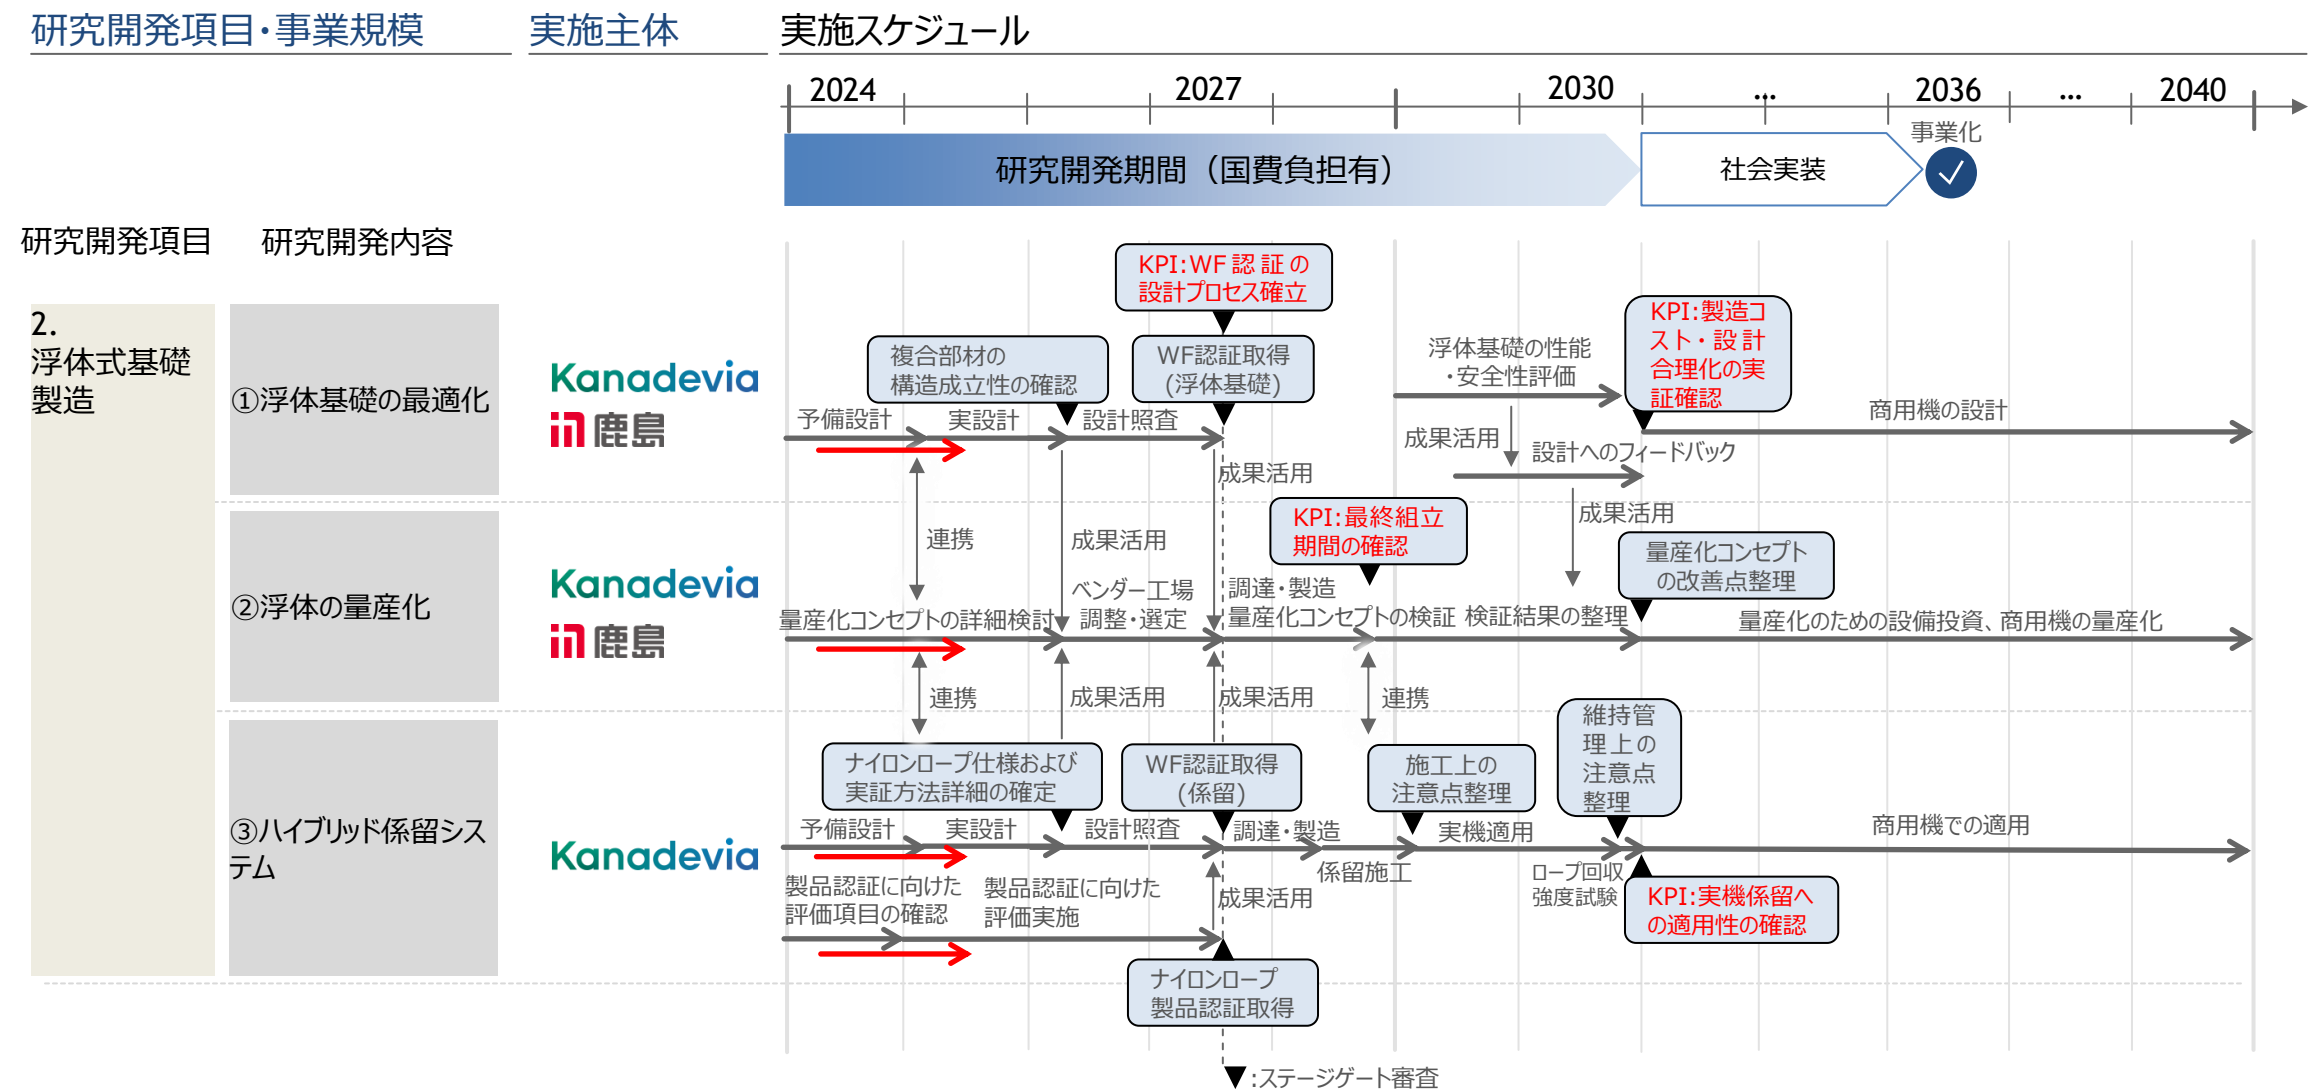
研究開発項目・事業規模　実施主体　実施スケジュール

2024　2027　2030　…　2036　…　2040

研究開発期間（国費負担有）　社会実装　事業化

研究開発項目　研究開発内容

2. 浮体式基礎製造

①浮体基礎の最適化　Kanadevia　鹿島

KPI:WF認証の設計プロセス確立

複合部材の構造成立性の確認

WF認証取得（浮体基礎）

浮体基礎の性能・安全性評価

KPI:製造コスト・設計合理化の実証確認

予備設計　実設計　設計照査

商用機の設計

成果活用　設計へのフィードバック

成果活用

連携　成果活用　成果活用

②浮体の量産化　Kanadevia　鹿島

KPI:最終組立期間の確認

量産化コンセプトの改善点整理

ベンダー・工場調整・選定

調達・製造

量産化コンセプトの詳細検討　量産化コンセプトの検証　検証結果の整理　量産化のための設備投資、商用機の量産化

連携　成果活用　成果活用　連携

③ハイブリッド係留システム　Kanadevia

維持管理上の注意点整理

ナイロンロープ仕様および実証方法詳細の確定

WF認証取得（係留）

施工上の注意点整理

予備設計　実設計　設計照査　調達・製造　実機適用　商用機での適用

係留施工

ロープ回収強度試験

KPI:実機係留への適用性の確認

製品認証に向けた評価項目の確認　製品認証に向けた評価実施

成果活用

ナイロンロープ製品認証取得

▼:ステージゲート審査